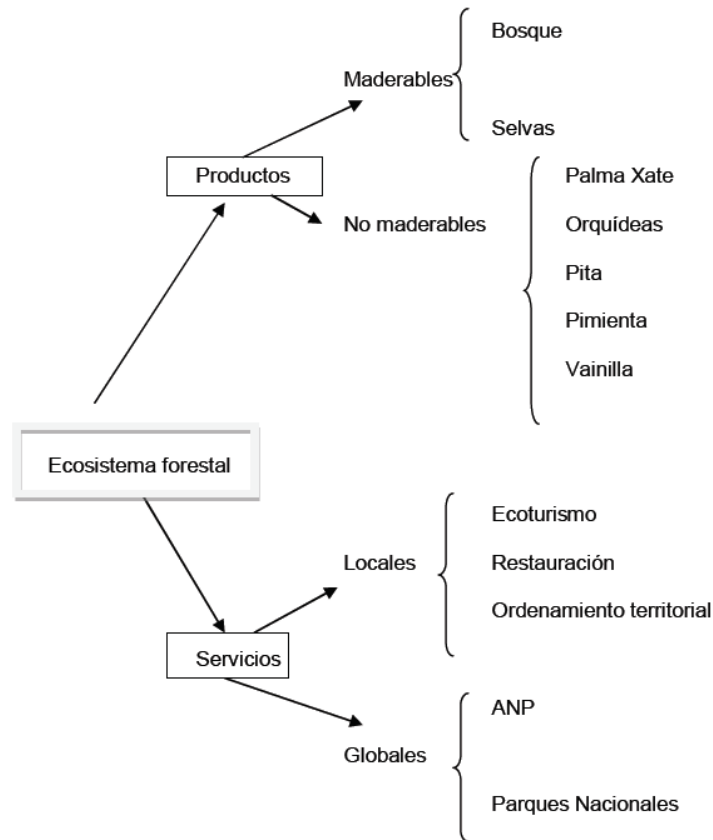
Bosque

Maderables

Selvas

Productos

No maderables

Palma Xate

Orquídeas

Pita

Pimienta

Vainilla

Ecosistema forestal

Ecoturismo

Locales

Restauración

Ordenamiento territorial

Servicios

ANP

Globales

Parques Nacionales